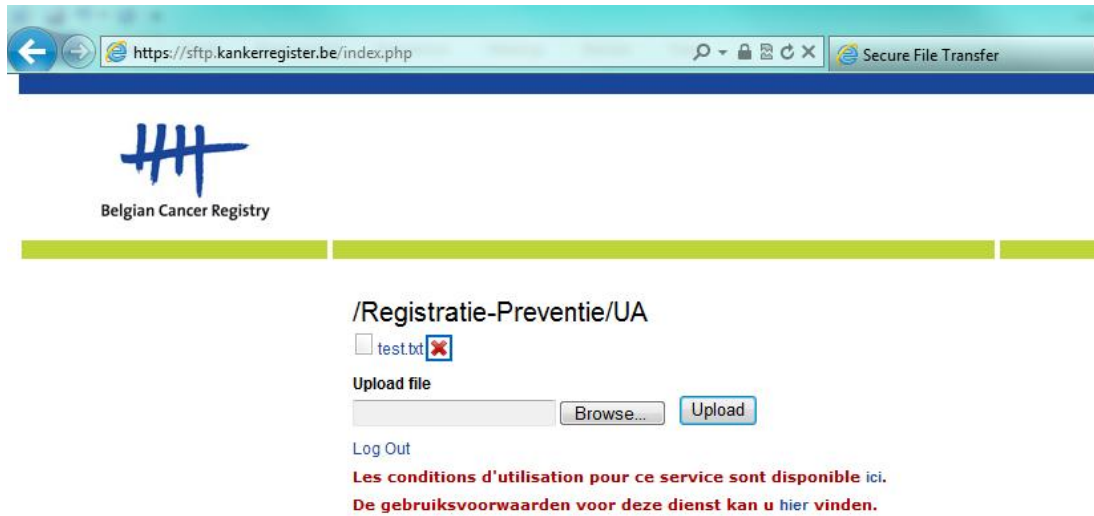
https://sftp.kankerregister.be/index.php

Secure File Transfer

Belgian Cancer Registry

/Registratie-Preventie/UA

test.txt

Upload file

Browse...

Upload

Log Out

Les conditions d'utilisation pour ce service sont disponible ici.

De gebruiksvoorwaarden voor deze dienst kan u hier vinden.